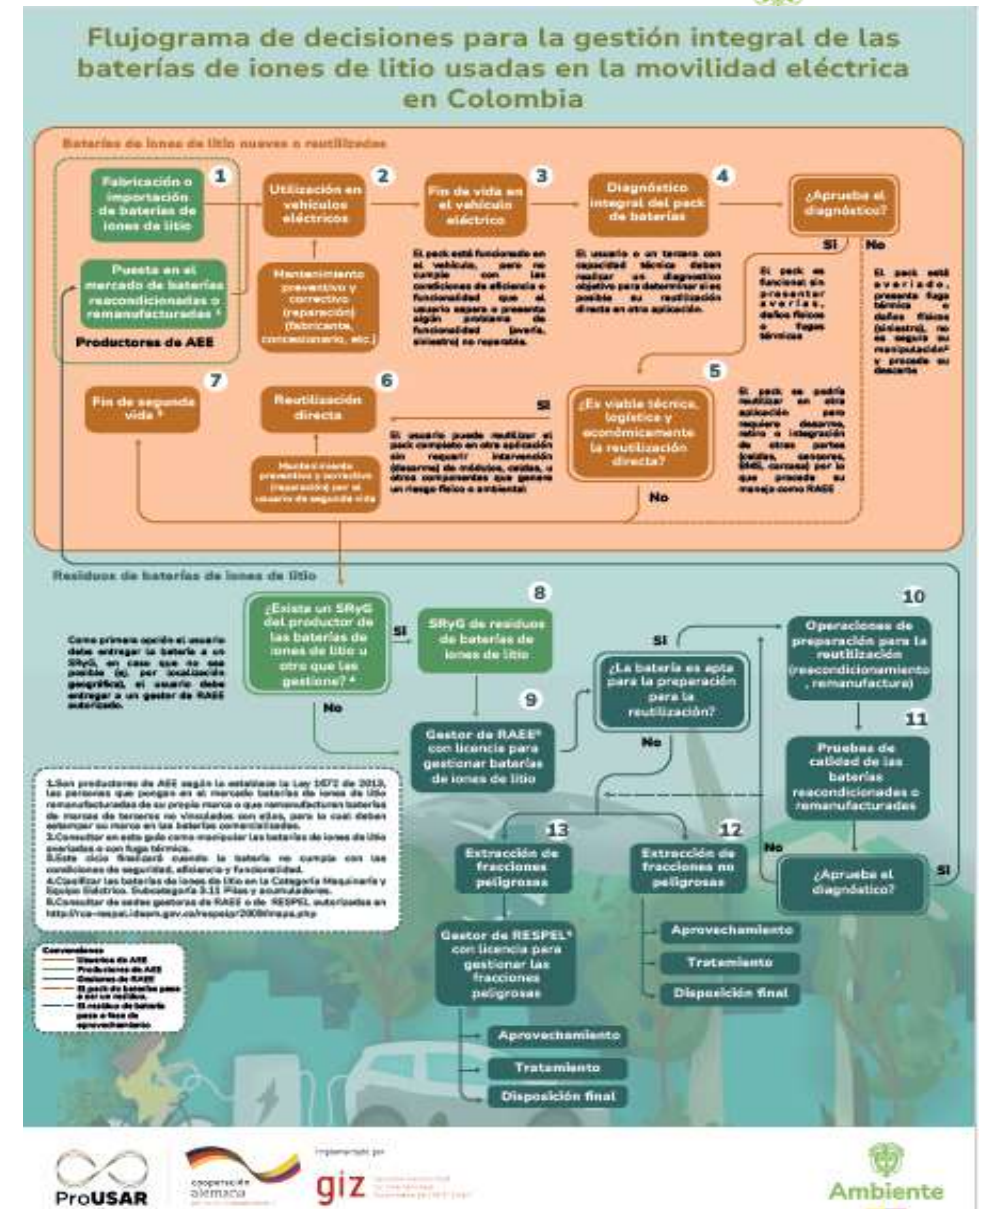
Flujograma de decisiones para la gestión integral de las baterías de iones de litio usadas en la movilidad eléctrica en Colombia

Baterías de iones de litio nuevas o reutilizadas

1
Fabricación o importación de baterías de iones de litio

Puesta en el mercado de baterías reacondicionadas o remanufacturadas ¹

Productores de AEE

2
Utilización en vehículos eléctricos

Mantenimiento preventivo y correctivo (reparación) (fabricante, concesionario, etc.)

3
Fin de vida en el vehículo eléctrico

El pack está funcionando en el vehículo, pero no cumple con las condiciones de eficiencia o funcionalidad que el usuario espera o presenta algún problema de funcionalidad (avería, siniestro) no reparable.

4
Diagnóstico integral del pack de baterías

El usuario o un tercero con capacidad técnica deben realizar un diagnóstico objetivo para determinar si es posible su reutilización directa en otra aplicación.

¿Aprueba el diagnóstico?

SI

No

El pack es funcional sin presentar averías, daños físicos o fugas térmicas

El pack está averiado, presenta fuga térmica o daños físicos (siniestro), no es seguro su manipulación² y procede su descarte

5
¿Es viable técnica, logística y económicamente la reutilización directa?

El pack se podría reutilizar en otra aplicación pero requiere desarme, retiro e integración de otras partes (celdas, sensores, BMS, carcasa) por lo que procede su manejo como RAEE

SI

El usuario puede reutilizar el pack completo en otra aplicación sin requerir intervención (desarme) de módulos, celdas, u otros componentes que genere un riesgo físico o ambiental

6
Reutilización directa

Mantenimiento preventivo y correctivo (reparación) por el usuario de segunda vida

7
Fin de segunda vida ³

No

Residuos de baterías de iones de litio

Como primera opción el usuario debe entregar la batería a un SRyG, en caso que no sea posible (ej. por localización geográfica), el usuario debe entregar a un gestor de RAEE autorizado.

¿Existe un SRyG del productor de las baterías de iones de litio u otro que las gestione? ⁴

SI

No

8
SRyG de residuos de baterías de iones de litio

9
Gestor de RAEE⁵ con licencia para gestionar baterías de iones de litio

SI

¿La batería es apta para la preparación para la reutilización?

No

10
Operaciones de preparación para la reutilización (reacondicionamiento, remanufactura)

11
Pruebas de calidad de las baterías reacondicionadas o remanufacturadas

No

¿Aprueba el diagnóstico?

SI

13
Extracción de fracciones peligrosas

Gestor de RESPEL⁵ con licencia para gestionar las fracciones peligrosas

Aprovechamiento

Tratamiento

Disposición final

12
Extracción de fracciones no peligrosas

Aprovechamiento

Tratamiento

Disposición final

1.Son productores de AEE según lo establece la Ley 1672 de 2013, las personas que pongan en el mercado baterías de iones de litio remanufacturadas de su propia marca o que remanufacturen baterías de marcas de terceros no vinculados con ellos, para lo cual deben estampar su marca en las baterías comercializadas.
2.Consultar en esta guía cómo manipular las baterías de iones de litio averiadas o con fuga térmica.
3.Este ciclo finalizará cuando la batería no cumpla con las condiciones de seguridad, eficiencia y funcionalidad.
4.Clasificar las baterías de iones de litio en la Categoría Maquinaria y Equipo Eléctrico. Subcategoría 3.11 Pilas y acumuladores.
5.Consultar de sedes gestoras de RAEE o de RESPEL autorizadas en http://rua-respel.ideam.gov.co/respelpr2009/rapa.php

Convenciones
Usuarios de AEE
Productores de AEE
Gestores de RAEE
El pack de baterías pasa a ser un residuo.
El residuo de batería pasa a fase de aprovechamiento

ProUSAR
cooperación alemana
Implementado por
giz
Ambiente